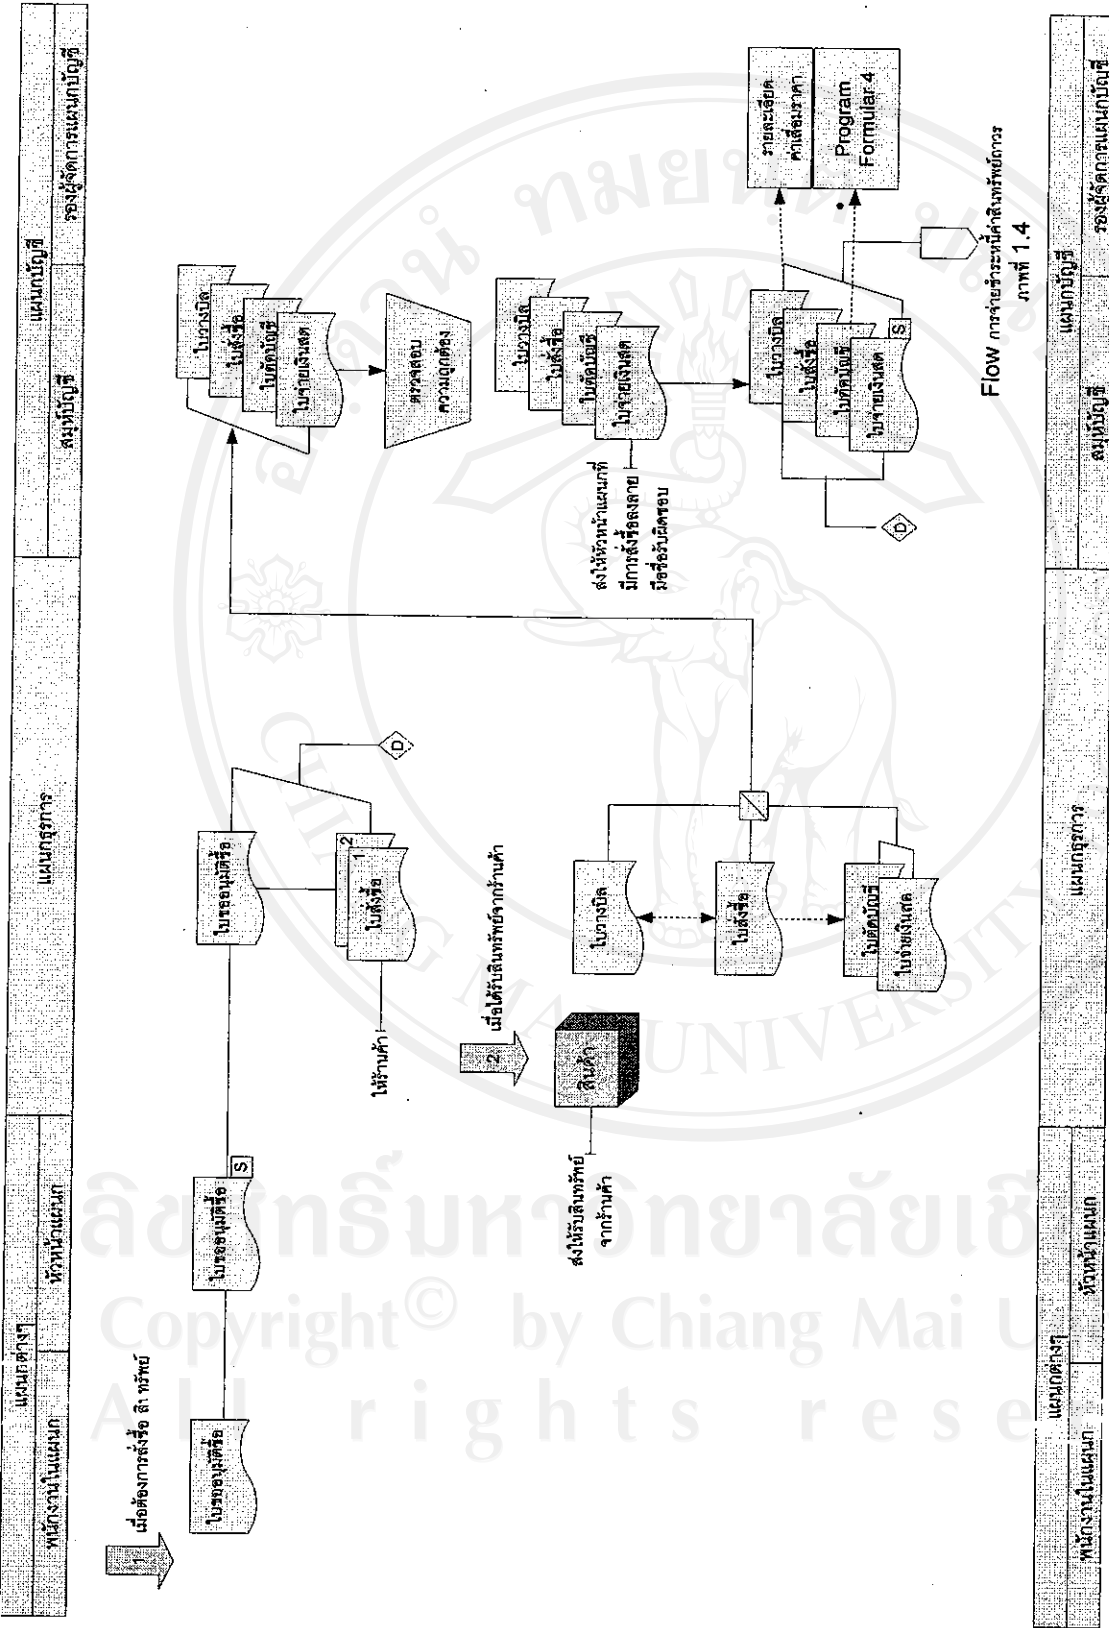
แผนกต่างๆ
พนักงานในแผนก
หัวหน้าแผนก
แผนกธุรการ
สมุห์บัญชี
แผนกบัญชี
รองผู้จัดการแผนกบัญชี

1
เมื่อต้องการสั่งซื้อ สิ ทรัพย์

ใบขออนุมัติซื้อ
ใบขออนุมัติซื้อ
S
ใบขออนุมัติซื้อ
ใบสั่งซื้อ
1
2
D
ให้ร้านค้า

2
เมื่อได้รับสินทรัพย์จากร้านค้า
สินค้า
ส่งให้รับสินทรัพย์จากร้านค้า

ใบวางบิล
ใบสั่งซื้อ
ใบตัดบัญชี
ใบจ่ายเงินสด

ใบวางบิล
ใบสั่งซื้อ
ใบตัดบัญชี
ใบจ่ายเงินสด
ตรวจสอบความถูกต้อง

ใบวางบิล
ใบสั่งซื้อ
ใบตัดบัญชี
ใบจ่ายเงินสด
ส่งให้หัวหน้าแผนกที่มีการสั่งซื้อลงลายมือชื่อรับผิดชอบ

ใบวางบิล
ใบสั่งซื้อ
ใบตัดบัญชี
ใบจ่ายเงินสด
S
D

รายละเอียดค่าเสื่อมราคา
Program Formular 4

Flow การจ่ายชำระหนี้ค่าสินทรัพย์ถาวร
ภาพที่ 1.4

แผนกต่างๆ
พนักงานในแผนก
หัวหน้าแผนก
แผนกธุรการ
สมุห์บัญชี
แผนกบัญชี
รองผู้จัดการแผนกบัญชี

ลิขสิทธิ์มหาวิทยาลัยเชียงใหม่
Copyright© by Chiang Mai University
All rights reserved